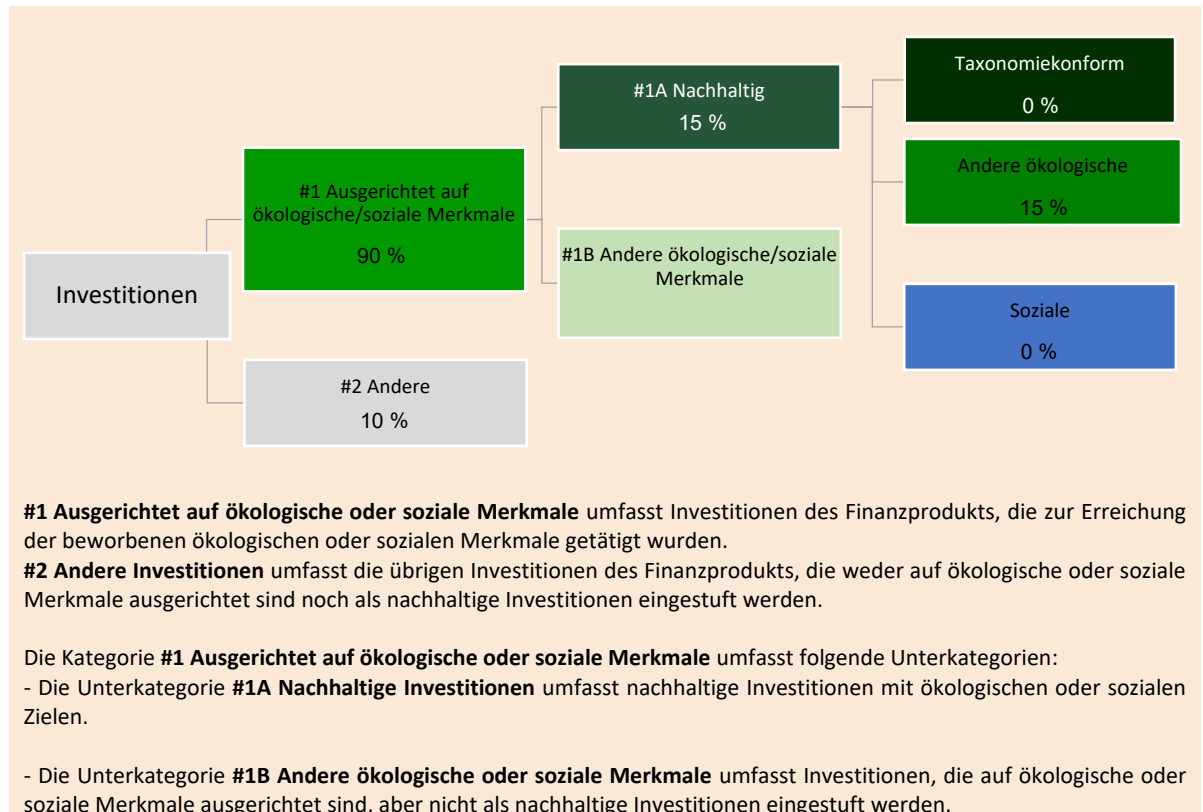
Investitionen

#1 Ausgerichtet auf ökologische/soziale Merkmale

90 %

#2 Andere
10 %

#1A Nachhaltig
15 %

#1B Andere ökologische/soziale Merkmale

Taxonomiekonform
0 %

Andere ökologische
15 %

Soziale
0 %

**#1 Ausgerichtet auf ökologische oder soziale Merkmale** umfasst Investitionen des Finanzprodukts, die zur Erreichung der beworbenen ökologischen oder sozialen Merkmale getätigt wurden.
**#2 Andere Investitionen** umfasst die übrigen Investitionen des Finanzprodukts, die weder auf ökologische oder soziale Merkmale ausgerichtet sind noch als nachhaltige Investitionen eingestuft werden.

Die Kategorie **#1 Ausgerichtet auf ökologische oder soziale Merkmale** umfasst folgende Unterkategorien:
- Die Unterkategorie **#1A Nachhaltige Investitionen** umfasst nachhaltige Investitionen mit ökologischen oder sozialen Zielen.

- Die Unterkategorie **#1B Andere ökologische oder soziale Merkmale** umfasst Investitionen, die auf ökologische oder soziale Merkmale ausgerichtet sind, aber nicht als nachhaltige Investitionen eingestuft werden.